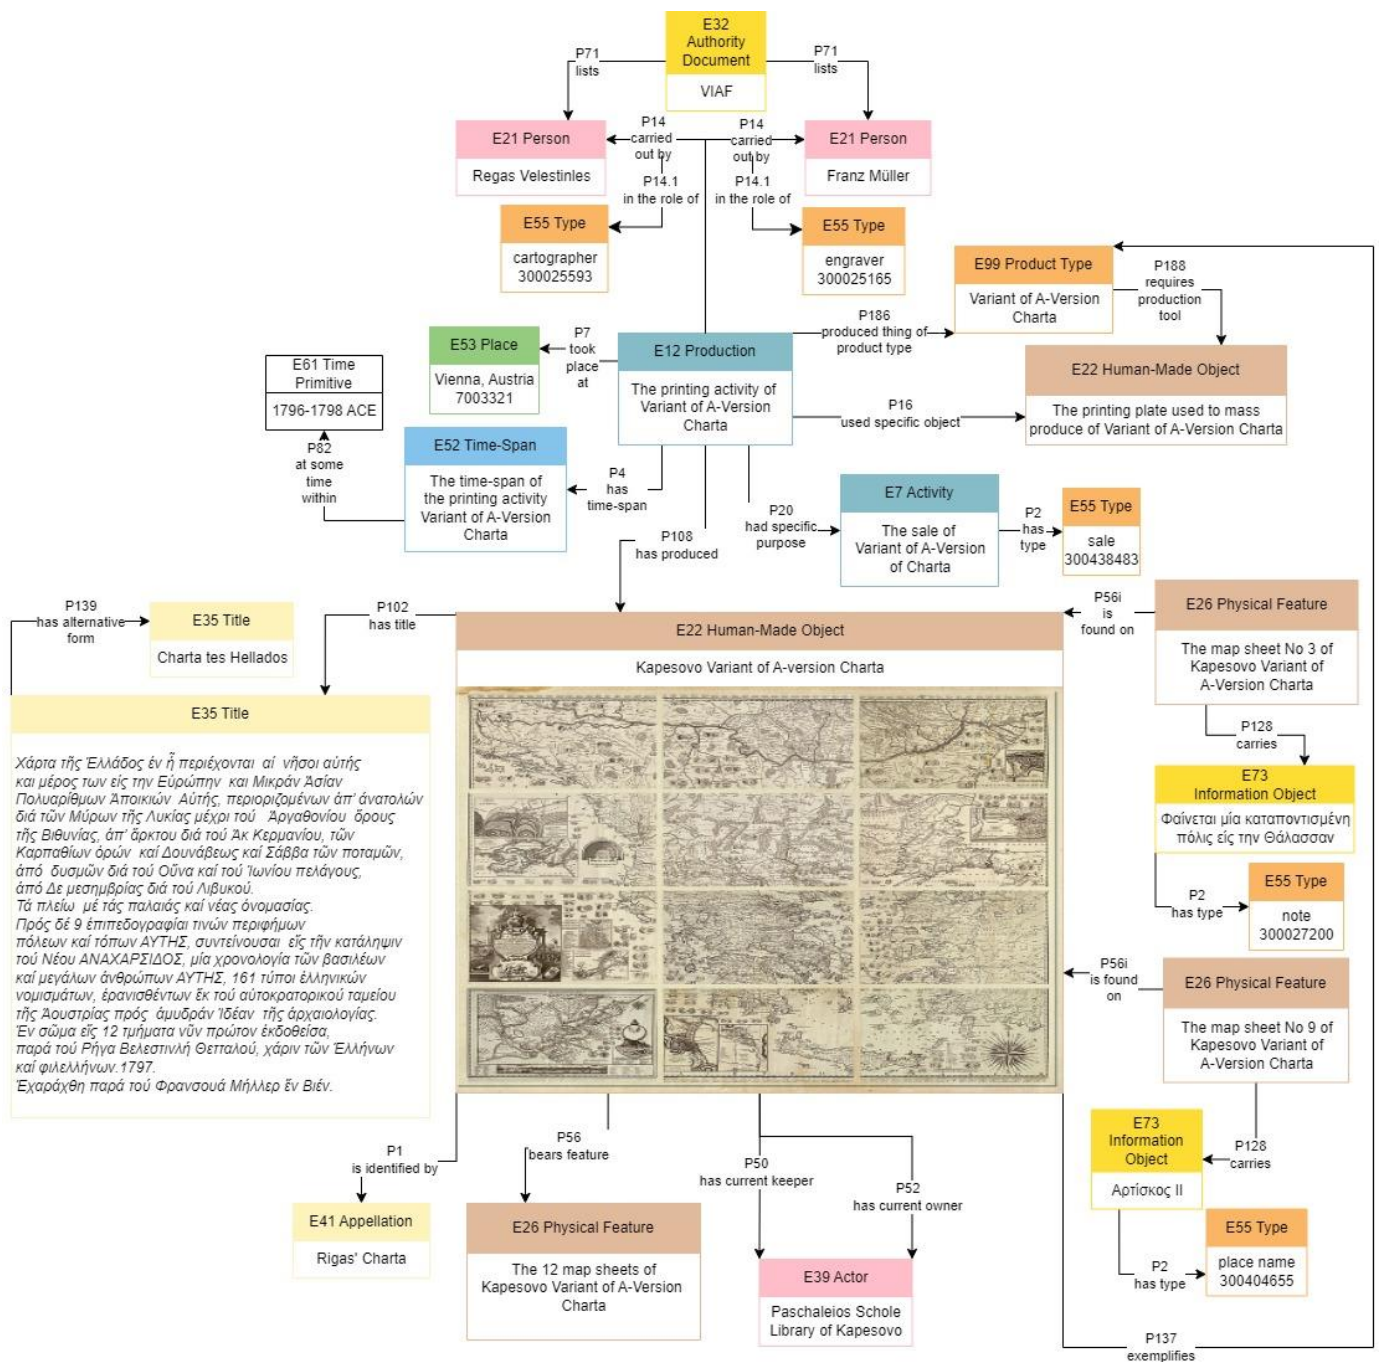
E32 Authority Document
VIAF

P71 lists

P71 lists

E21 Person
Regas Velestinles

P14 carried out by

P14 carried out by

E21 Person
Franz Müller

P14.1 in the role of

P14.1 in the role of

E55 Type
cartographer 300025593

E55 Type
engraver 300025165

E99 Product Type
Variant of A-Version Charta

P188 requires production tool

P186 produced thing of product type

E12 Production
The printing activity of Variant of A-Version Charta

E53 Place
Vienna, Austria 7003321

P7 took place at

E61 Time Primitive
1796-1798 ACE

P82 at some time within

E52 Time-Span
The time-span of the printing activity Variant of A-Version Charta

P4 has time-span

E22 Human-Made Object
The printing plate used to mass produce of Variant of A-Version Charta

P16 used specific object

P20 had specific purpose

E7 Activity
The sale of Variant of A-Version of Charta

P2 has type

E55 Type
sale 300438483

P108 has produced

P139 has alternative form

E35 Title
Charta tes Hellados

P102 has title

E22 Human-Made Object
Kapesovo Variant of A-version Charta

P56i is found on

E26 Physical Feature
The map sheet No 3 of Kapesovo Variant of A-Version Charta

P128 carries

E73 Information Object
Φαίνεται μία καταποντισμένη πόλις είς την Θάλασσαν

P2 has type

E55 Type
note 300027200

E35 Title
Χάρτα τής Ἑλλάδος ἐν ᾗ περιέχονται αἱ νῆσοι αὐτής και μέρος των εἰς την Εὐρώπην και Μικράν Ἀσίαν Πολυαρίθμων Ἀποικιῶν Αὐτής, περιοριζομένων ἀπ' ἀνατολῶν διά τῶν Μύρων τῆς Λυκίας μέχρι τοῦ Ἀργαθονίου ὄρους τῆς Βιθυνίας, ἀπ' ἄρκτου διά τοῦ Ἄκ Κερμανίου, τῶν Καρπαθίων ὀρῶν καί Δουνάβεως καί Σάββα τῶν ποταμῶν, ἀπό δυσμῶν διά τοῦ Οὔνα καί τοῦ Ἰωνίου πελάγους, ἀπό δε μεσημβρίας διά τοῦ Λιβυκοῦ.
Τά πλεῖω μέ τάς παλαιάς καί νέας ὀνομασίας.
Πρός δέ 9 ἐπιπεδογραφίαι τινῶν περιφήμων πόλεων καί τόπων ΑΥΤΗΣ, συντείνουσαι εἰς τήν κατάληψιν τοῦ Νέου ΑΝΑΧΑΡΣΙΔΟΣ, μία χρονολογία τῶν βασιλέων καί μεγάλων ἀνθρώπων ΑΥΤΗΣ, 161 τύποι ἑλληνικῶν νομισμάτων, ἐρανισθέντων ἐκ τοῦ αὐτοκρατορικοῦ ταμείου τῆς Αὐστρίας πρός ἀμυδράν Ἰδέαν τῆς ἀρχαιολογίας.
Ἐν σῶμα εἰς 12 τμήματα νῦν πρῶτον ἐκδοθεῖσα, παρά τοῦ Ῥήγα Βελεστινλῆ Θετταλοῦ, χάριν τῶν Ἑλλήνων καί φιλελλήνων.1797.
Ἐχαράχθη παρά τοῦ Φρανσουά Μήλλερ ἐν Βιέν.

P56i is found on

E26 Physical Feature
The map sheet No 9 of Kapesovo Variant of A-Version Charta

P128 carries

E73 Information Object
Αρτίσκος II

P2 has type

E55 Type
place name 300404655

P1 is identified by

E41 Appellation
Rigas' Charta

P56 bears feature

E26 Physical Feature
The 12 map sheets of Kapesovo Variant of A-Version Charta

P50 has current keeper

P52 has current owner

E39 Actor
Paschaleios Schole Library of Kapesovo

P137 exemplifies